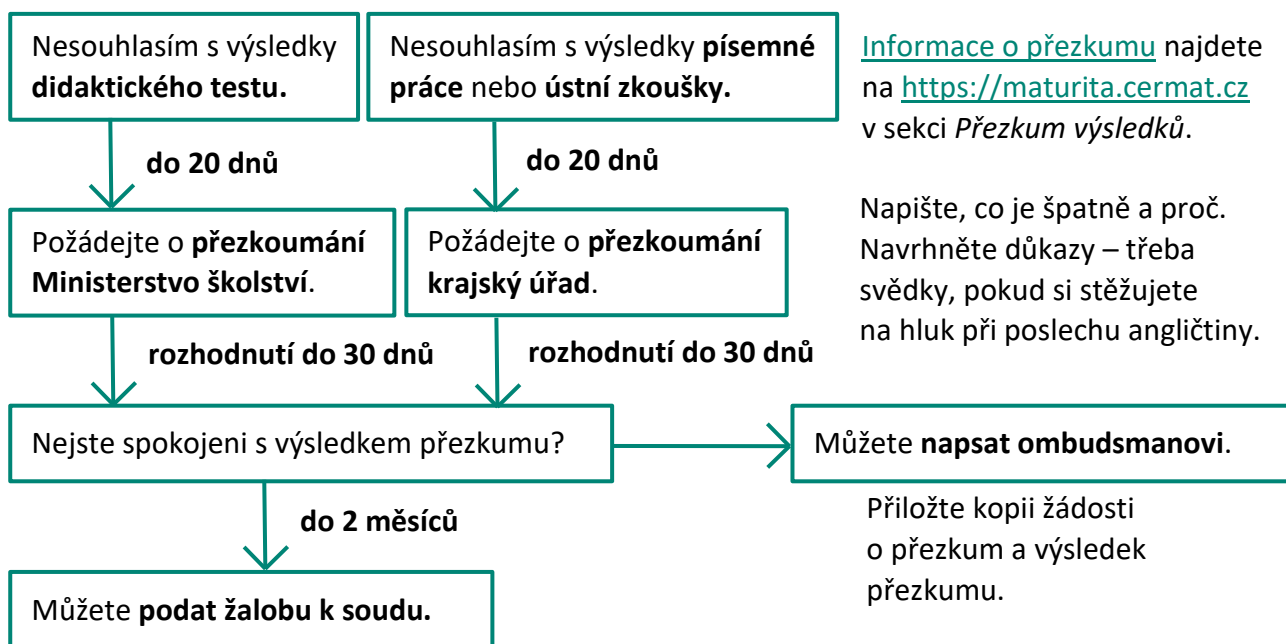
Nesouhlasím s výsledky didaktického testu.

do 20 dnů

Požádejte o přezkoumání Ministerstvo školství.

rozhodnutí do 30 dnů

Nesouhlasím s výsledky písemné práce nebo ústní zkoušky.

do 20 dnů

Požádejte o přezkoumání krajský úřad.

rozhodnutí do 30 dnů

Informace o přezkumu najdete na https://maturita.cermat.cz v sekci Přezkum výsledků.

Napište, co je špatně a proč. Navrhněte důkazy – třeba svědky, pokud si stěžujete na hluk při poslechu angličtiny.

Nejste spokojeni s výsledkem přezkumu?

Můžete napsat ombudsmanovi.

Přiložte kopii žádosti o přezkum a výsledek přezkumu.

do 2 měsíců

Můžete podat žalobu k soudu.